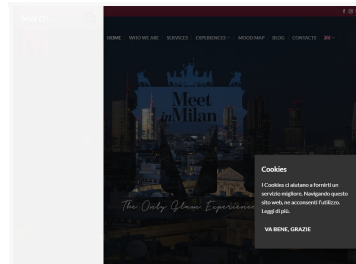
HOME WHO WE ARE SERVICES EXPERIENCES MOOD MAP BLOG CONTACTS EN

Meet in Milan

The Only Glam Experience

Cookies

I Cookies ci aiutano a fornirti un servizio migliore. Navigando questo sito web, ne acconsenti l'utilizzo. Leggi di più.

VA BENE, GRAZIE